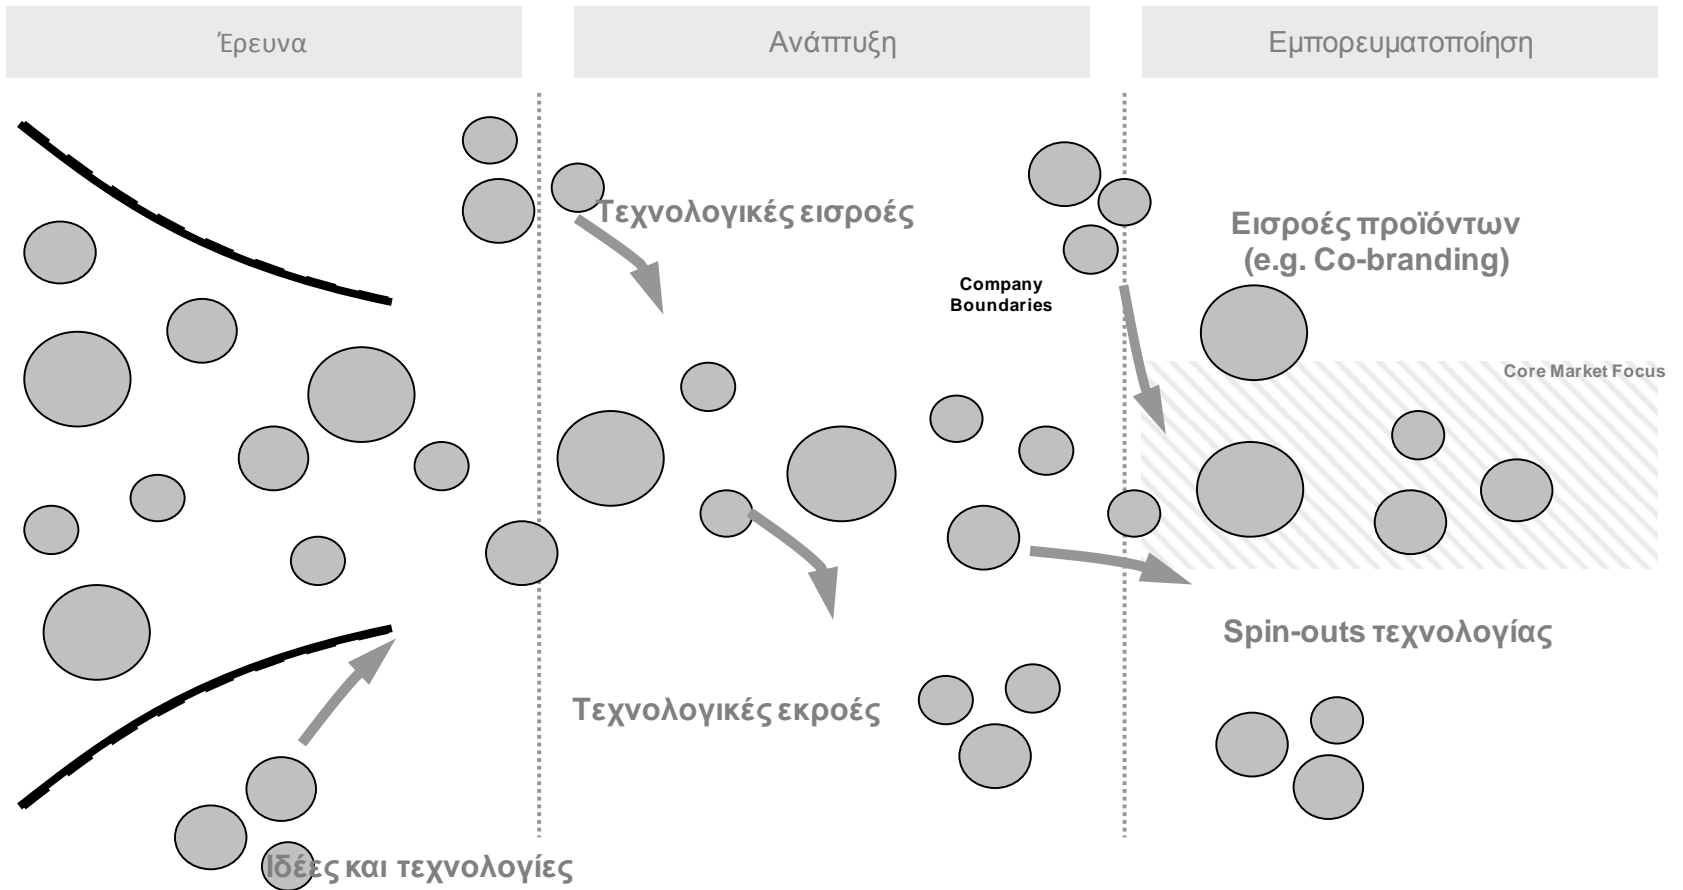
Έρευνα

Ανάπτυξη

Εμπορευματοποίηση

Τεχνολογικές εισροές

Company Boundaries

Εισροές προϊόντων (e.g. Co-branding)

Core Market Focus

Spin-outs τεχνολογίας

Τεχνολογικές εκροές

Ιδέες και τεχνολογίες